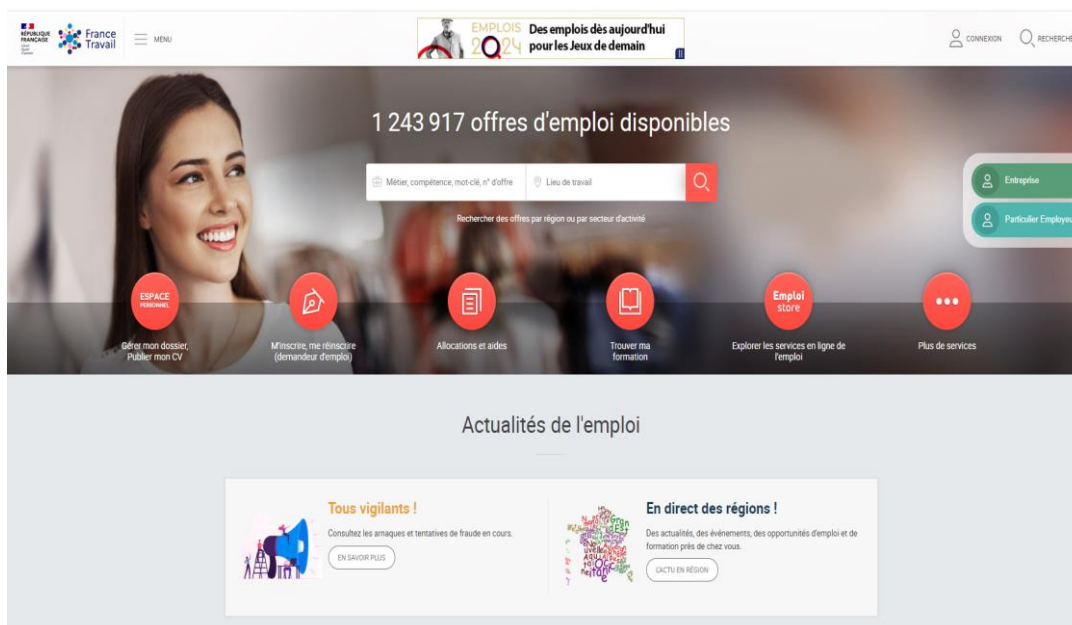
RÉPUBLIQUE FRANÇAISE

France Travail

MENU

EMPLOIS 2024 Des emplois dès aujourd'hui pour les Jeux de demain

CONNEXION

RECHERCHE

1 243 917 offres d'emploi disponibles

Métier, compétence, mot-clé, n° d'offre

Lieu de travail

Rechercher des offres par région ou par secteur d'activité

Entreprise

Particulier Employeur

ESPACE PERSONNEL

Gérer mon dossier, Publier mon CV

M'inscrire, me réinscrire (demandeur d'emploi)

Allocations et aides

Trouver ma formation

Emploi store

Explorer les services en ligne de l'emploi

Plus de services

Actualités de l'emploi

Tous vigilants !

Consultez les arnaques et tentatives de fraude en cours.

EN SAVOIR PLUS

En direct des régions !

Des actualités, des événements, des opportunités d'emploi et de formation près de chez vous.

L'ACTU EN RÉGION